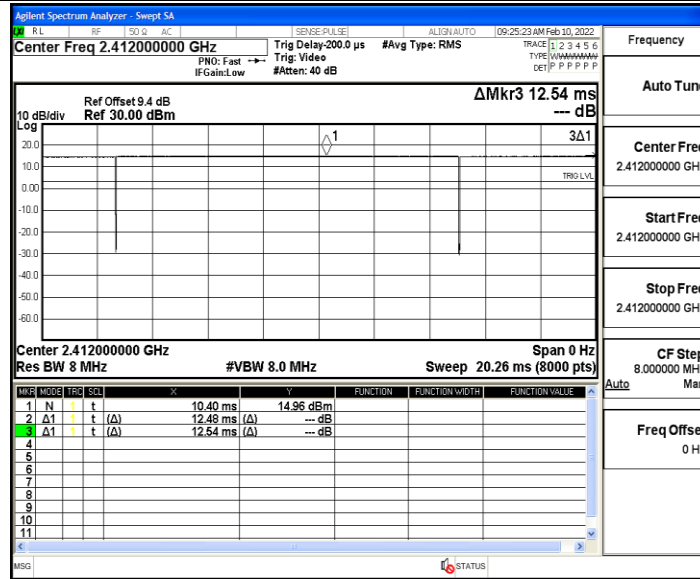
Agilent Spectrum Analyzer - Swept SA
RL RF 50 Ω AC SENSE:PULSE ALIGN AUTO 09:25:23 AM Feb 10, 2022
Center Freq 2.412000000 GHz
PNO: Fast
IFGain:Low
Trig Delay-200.0 µs
Trig: Video
#Atten: 40 dB
#Avg Type: RMS
TRACE 1 2 3 4 5 6
TYPE WWWWWW
DET P P P P P P

Frequency

10 dB/div
Log
Ref Offset 9.4 dB
Ref 30.00 dBm
ΔMkr3 12.54 ms
--- dB
20.0
10.0
0.00
-10.0
-20.0
-30.0
-40.0
-50.0
-60.0
1
3Δ1
TRIG LVL

Center 2.412000000 GHz
Res BW 8 MHz
#VBW 8.0 MHz
Span 0 Hz
Sweep 20.26 ms (8000 pts)

| MKR | MODE | TRC | SCL | X | | Y | FUNCTION | FUNCTION WIDTH | FUNCTION VALUE |
|---|---|---|---|---|---|---|---|---|---|
| 1 | N | 1 | t | | 10.40 ms | 14.96 dBm | | | |
| 2 | Δ1 | 1 | t | (Δ) | 12.48 ms | (Δ) --- dB | | | |
| 3 | Δ1 | 1 | t | (Δ) | 12.54 ms | (Δ) --- dB | | | |
| 4 | | | | | | | | | |
| 5 | | | | | | | | | |
| 6 | | | | | | | | | |
| 7 | | | | | | | | | |
| 8 | | | | | | | | | |
| 9 | | | | | | | | | |
| 10 | | | | | | | | | |
| 11 | | | | | | | | | |

Auto Tun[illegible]

Center Fre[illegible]
2.412000000 GH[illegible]

Start Fre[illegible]
2.412000000 GH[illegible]

Stop Fre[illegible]
2.412000000 GH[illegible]

CF Ste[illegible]
8.000000 MH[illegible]
Auto Ma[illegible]

Freq Offse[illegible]
0 H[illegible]

MSG
STATUS